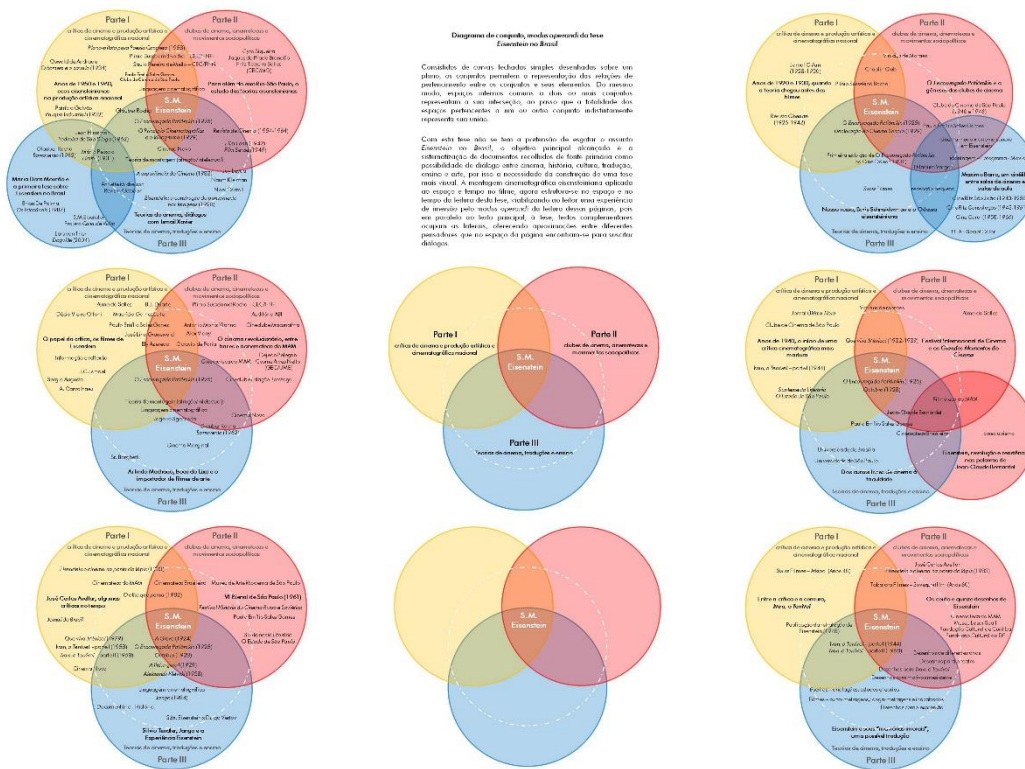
Parte I
crítica de cinema e produção artística e cinematográfica nacional

Parte II
clubes de cinema, cinemateca e movimentos sociopolíticos

S.M. Eisenstein

Parte III
Teorias do cinema, tradução e ensino

Anos de 1940 e 1950, ecos eisensteinianos na produção artística nacional

Para além de São Paulo, o estudo das teorias eisensteinianas

Teorias do cinema, diálogo com Ismail Xavier

Mário Duarte Moreira e a primeira fase sobre Eisenstein no Brasil

Diagrama de conjunto, modus operandi da tese
Eisenstein no Brasil

Consistindo de curvas fechadas simples desenhadas sobre um plano, os conjuntos permitem a representação das relações de pertencimento entre os conjuntos e seus elementos. Do mesmo modo, espaços internos comuns a dois ou mais conjuntos representam a sua intersecção, ao passo que a totalidade dos espaços pertencentes a um ou outro conjunto indistintamente representa sua união.

Com esta tese não se tem a pretensão de esgotar o assunto Eisenstein no Brasil, o objetivo principal alcançado é a sistematização de documentos recolhidos de fonte primária como possibilidade de diálogo entre cinema, história, cultura, tradução, ensino e arte, por isso a necessidade da construção de uma tese mais visual. A montagem cinematográfica eisensteiniana aplicada ao espaço e tempo no livro, ao espaço e tempo de leitura, utilizando ao leitor uma experiência de imersão pelo modus operandi da leitura dessas páginas, pois em paralelo ao texto principal, a tese, textos complementares ocupam as laterais, oferecendo aproximações entre diferentes pesquisadores que no espaço da página encontram-se para vascular diálogos.

Parte I
Anos de 1920 e 1930, quando a teoria chegou antes dos filmes

Parte II
O Encouraçado Potemkin e o gênero dos clubes de cinema

Nosso russo, Boris Schnaiderman e o Outubro eisensteiniano

Mauro Barros, um cineasta entre tantos de Eisenstein

Parte I
O papel da crítica, os filmes de Eisenstein

Parte II
O cinema revolucionário, entre teoria e cinematografia do MAM

Parte III
As lendas Machado, boas de Lida e o importador de filmes de arte

Parte I
crítica de cinema e produção artística e cinematográfica nacional

Parte II
clubes de cinema, cinemateca e movimentos sociopolíticos

S.M. Eisenstein

Parte III
Teorias do cinema, tradução e ensino

Parte I
Anos de 1940, o início de uma crítica cinematográfica mais madura

Parte II
Festival Internacional de Cinema e os Grandes Momentos do Cinema

Dos dumas linhas de cinema à tradução

Eisenstein, montagem e tradução nas palavras de Jean-Claude Bernardet

Parte III

Parte I
José Carlos Avellar, algumas críticas notórias

Parte II
VI Bienal de São Paulo (1961)

S.M. Eisenstein

Parte III
Sílvio Tendler, Jango e a Experiência Eisenstein

S.M. Eisenstein

Parte I
Entre a arte e a censura, Pires, o Ilustre

Parte II
Os dedos e quatro desenhos de Eisenstein

S.M. Eisenstein

Eisenstein e seus "métodos imorais", uma possível tradução

Teorias do cinema, tradução e ensino

Parte III